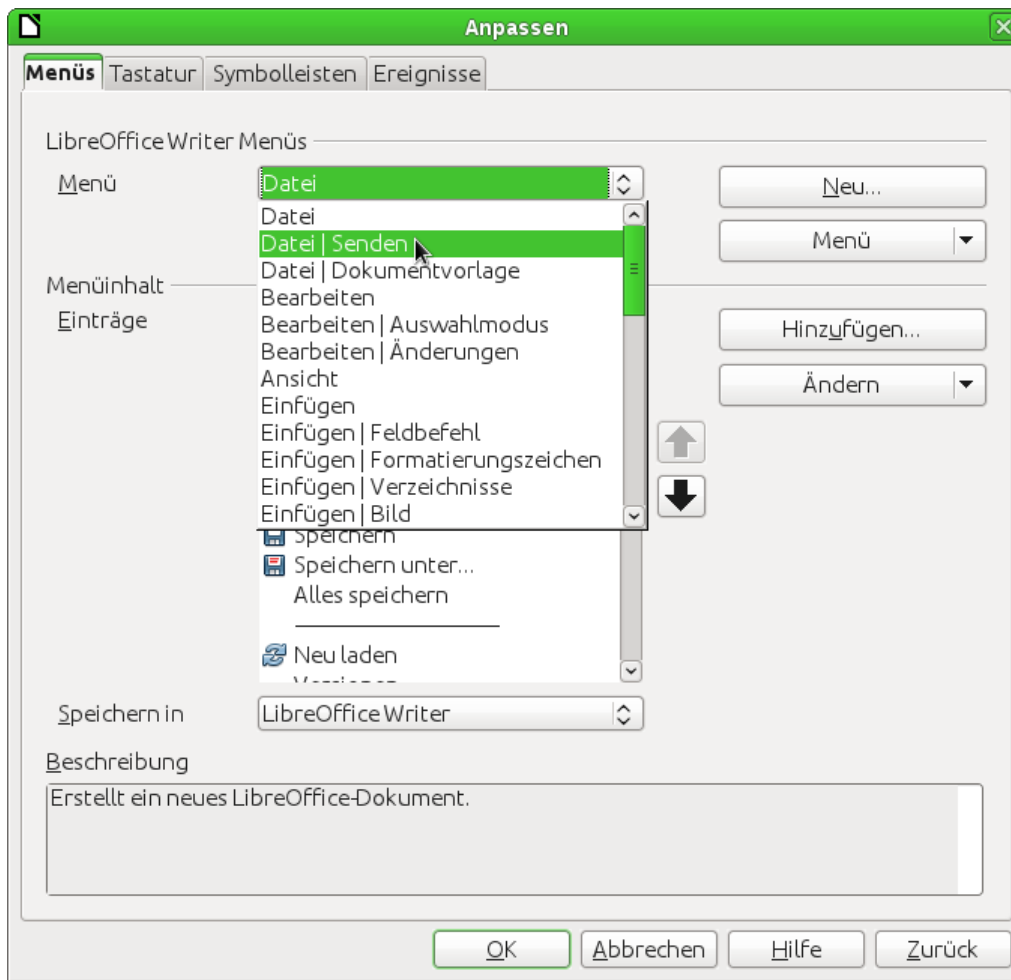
Anpassen

Menüs | Tastatur | Symbolleisten | Ereignisse

LibreOffice Writer Menüs

Menü
Datei
Datei
Datei | Senden
Datei | Dokumentvorlage
Bearbeiten
Bearbeiten | Auswahlmodus
Bearbeiten | Änderungen
Ansicht
Einfügen
Einfügen | Feldbefehl
Einfügen | Formatierungszeichen
Einfügen | Verzeichnisse
Einfügen | Bild

Neu...
Menü

Menüinhalt
Einträge

Speichern
Speichern unter...
Alles speichern
Neu laden
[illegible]

Hinzufügen...
Ändern

Speichern in
LibreOffice Writer

Beschreibung
Erstellt ein neues LibreOffice-Dokument.

OK
Abbrechen
Hilfe
Zurück